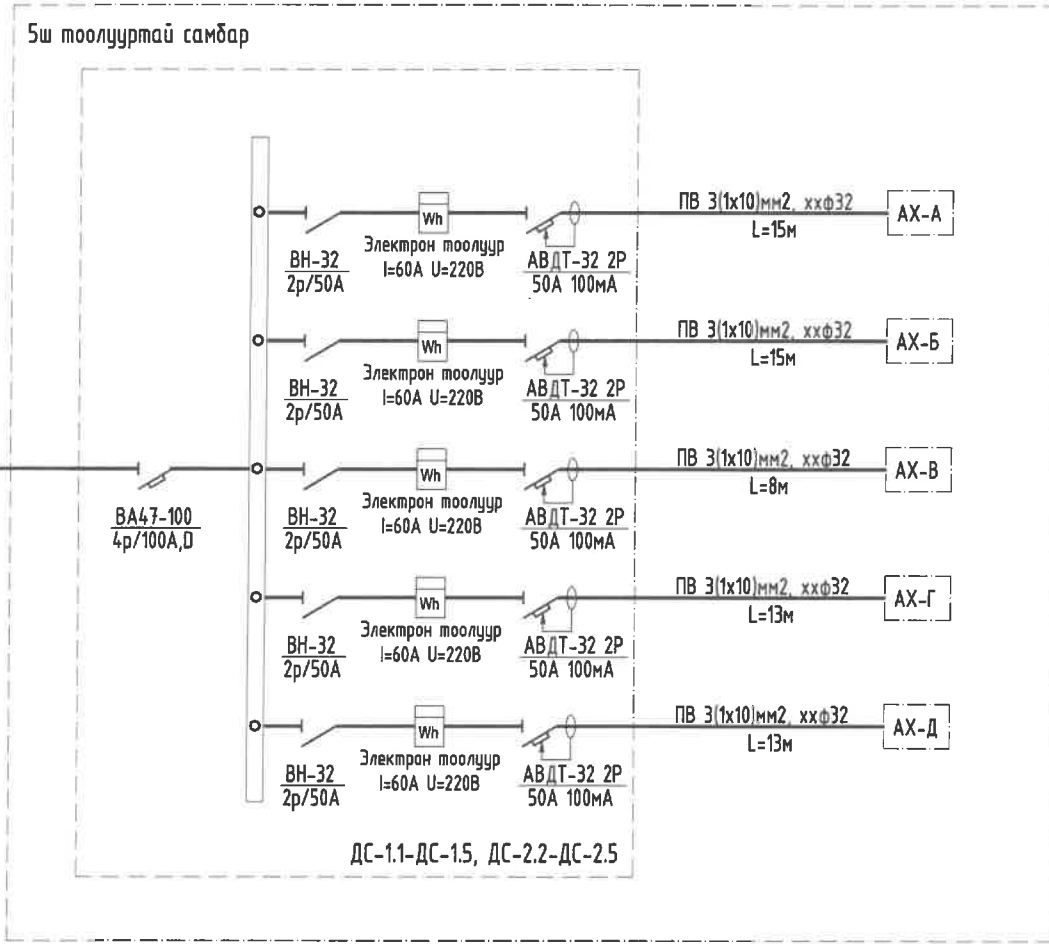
5ш тоолууртай самбар

Wh
Электрон тоолуур
I=60A U=220В
ВН-32
2р/50А
АВДТ-32 2Р
50А 100мА
ПВ 3(1x10)мм2, ххф32
L=15м
АХ-А

Wh
Электрон тоолуур
I=60A U=220В
ВН-32
2р/50А
АВДТ-32 2Р
50А 100мА
ПВ 3(1x10)мм2, ххф32
L=15м
АХ-Б

ВА47-100
4р/100А,D

Wh
Электрон тоолуур
I=60A U=220В
ВН-32
2р/50А
АВДТ-32 2Р
50А 100мА
ПВ 3(1x10)мм2, ххф32
L=8м
АХ-В

Wh
Электрон тоолуур
I=60A U=220В
ВН-32
2р/50А
АВДТ-32 2Р
50А 100мА
ПВ 3(1x10)мм2, ххф32
L=13м
АХ-Г

Wh
Электрон тоолуур
I=60A U=220В
ВН-32
2р/50А
АВДТ-32 2Р
50А 100мА
ПВ 3(1x10)мм2, ххф32
L=13м
АХ-Д

ДС-1.1-ДС-1.5, ДС-2.2-ДС-2.5